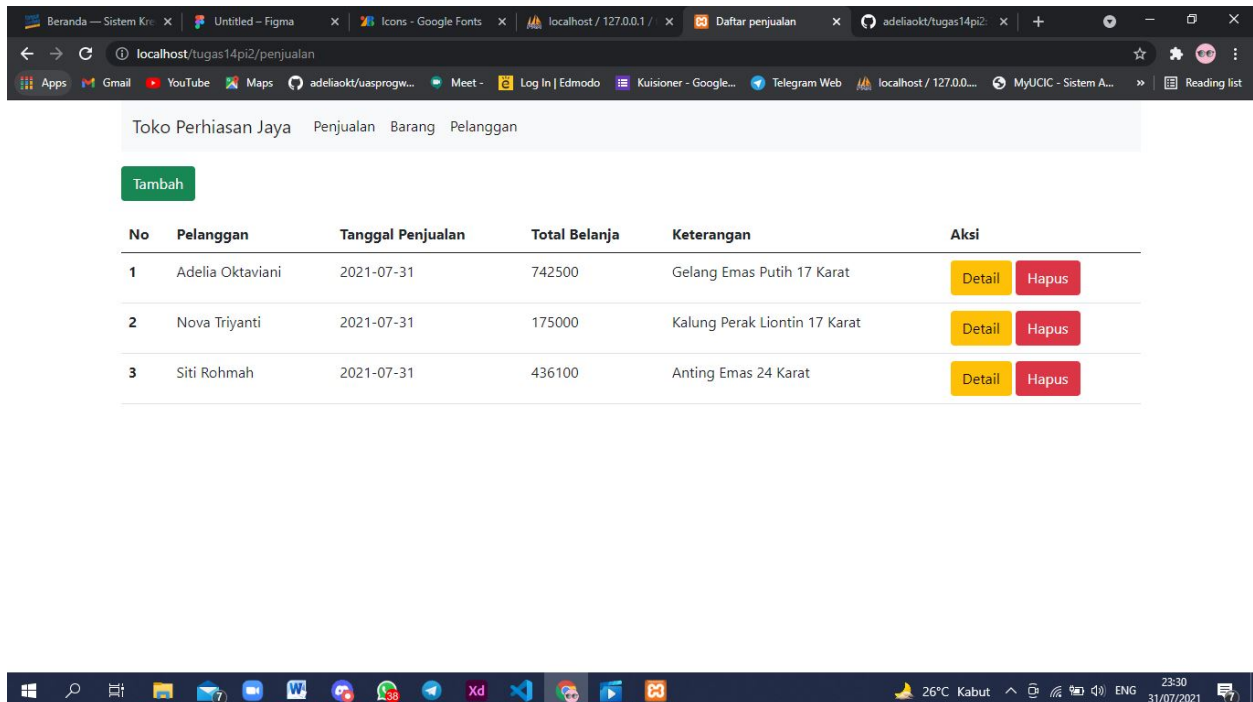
Beranda — Sistem Kre × | Untitled – Figma × | Icons - Google Fonts × | localhost / 127.0.0.1 / × | Daftar penjualan × | adeliaokt/tugas14pi2 × | +

localhost/tugas14pi2/penjualan

Apps Gmail YouTube Maps adeliaokt/uasprogw... Meet - Log In | Edmodo Kuisioner - Google... Telegram Web localhost / 127.0.0.... MyUCIC - Sistem A... » Reading list

Toko Perhiasan Jaya Penjualan Barang Pelanggan

Tambah

| No | Pelanggan | Tanggal Penjualan | Total Belanja | Keterangan | Aksi |
|---|---|---|---|---|---|
| 1 | Adelia Oktaviani | 2021-07-31 | 742500 | Gelang Emas Putih 17 Karat | Detail Hapus |
| 2 | Nova Triyanti | 2021-07-31 | 175000 | Kalung Perak Liontin 17 Karat | Detail Hapus |
| 3 | Siti Rohmah | 2021-07-31 | 436100 | Anting Emas 24 Karat | Detail Hapus |

7 38 Xd

26°C Kabut ENG 23:30 31/07/2021 7